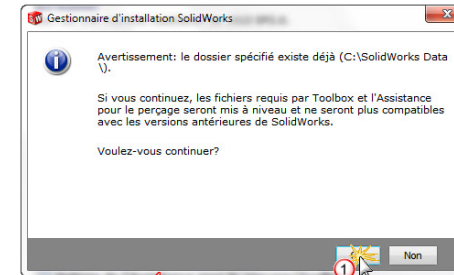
Gestionnaire d'installation SolidWorks

Avertissement: le dossier spécifié existe déjà (C:\SolidWorks Data \).

Si vous continuez, les fichiers requis par Toolbox et l'Assistance pour le perçage seront mis à niveau et ne seront plus compatibles avec les versions antérieures de SolidWorks.

Voulez-vous continuer?

1

Non